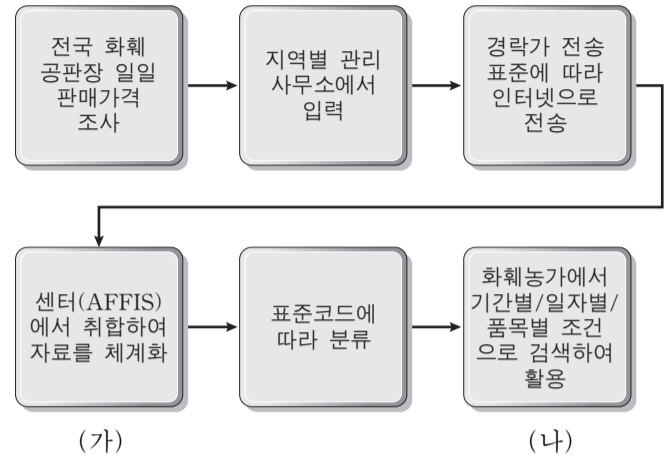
전국 화훼 공판장 일일 판매가격 조사

지역별 관리 사무소에서 입력

경락가 전송 표준에 따라 인터넷으로 전송

센터(AFFIS) 에서 취합하여 자료를 체계화

표준코드에 따라 분류

화훼농가에서 기간별/일자별/ 품목별 조건 으로 검색하여 활용

(가)

(나)